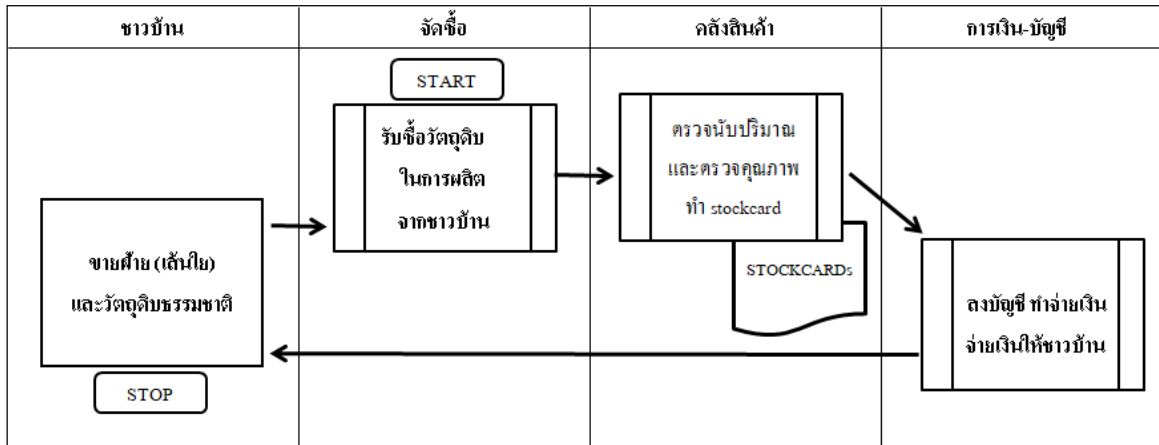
| ชาวบ้าน | จัดซื้อ | คลังสินค้า | การเงิน-บัญชี |
|---|---|---|---|

START

รับซื้อวัตถุดิบ ในการผลิต จากชาวบ้าน

ตรวจนับปริมาณ และตรวจคุณภาพ ทำ stockcard

STOCKCARDs

ขายฝ้าย (เส้นใย) และวัตถุดิบธรรมชาติ

ลงบัญชี ทำจ่ายเงิน จ่ายเงินให้ชาวบ้าน

STOP